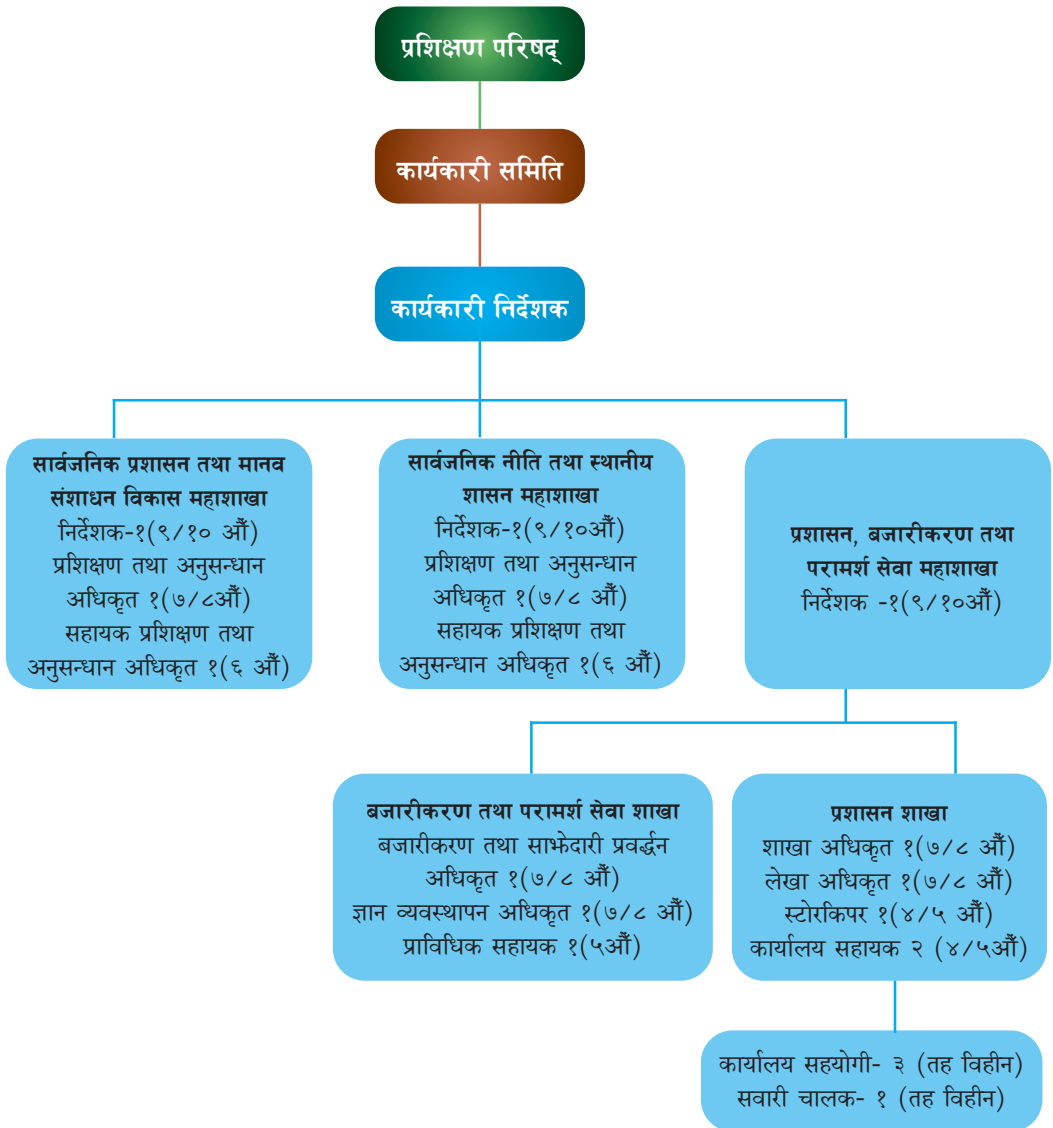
प्रशिक्षण परिषद्

कार्यकारी समिति

कार्यकारी निर्देशक

सार्वजनिक प्रशासन तथा मानव संशाधन विकास महाशाखा
निर्देशक-१(९/१० औं)
प्रशिक्षण तथा अनुसन्धान अधिकृत १(७/८औं)
सहायक प्रशिक्षण तथा अनुसन्धान अधिकृत १(६ औं)

सार्वजनिक नीति तथा स्थानीय शासन महाशाखा
निर्देशक-१(९/१०औं)
प्रशिक्षण तथा अनुसन्धान अधिकृत १(७/८ औं)
सहायक प्रशिक्षण तथा अनुसन्धान अधिकृत १(६ औं)

प्रशासन, बजारीकरण तथा परामर्श सेवा महाशाखा
निर्देशक -१(९/१०औं)

बजारीकरण तथा परामर्श सेवा शाखा
बजारीकरण तथा साझेदारी प्रवर्द्धन अधिकृत १(७/८ औं)
ज्ञान व्यवस्थापन अधिकृत १(७/८ औं)
प्राविधिक सहायक १(५औं)

प्रशासन शाखा
शाखा अधिकृत १(७/८ औं)
लेखा अधिकृत १(७/८ औं)
स्टोरकिपर १(४/५ औं)
कार्यालय सहायक २ (४/५औं)

कार्यालय सहयोगी- ३ (तह विहीन)
सवारी चालक- १ (तह विहीन)